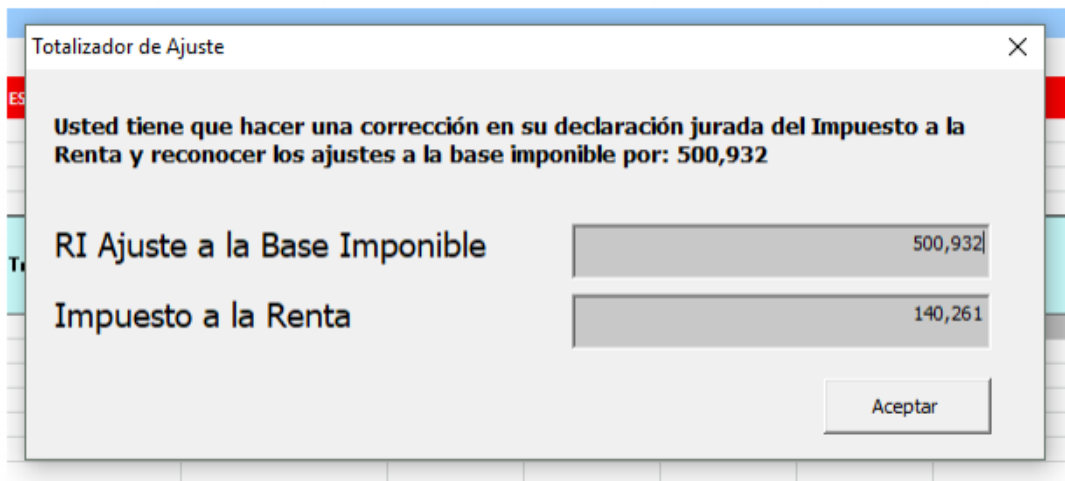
Totalizador de Ajuste

Usted tiene que hacer una corrección en su declaración jurada del Impuesto a la Renta y reconocer los ajustes a la base imponible por: 500,932

RI Ajuste a la Base Imponible 500,932

Impuesto a la Renta 140,261

Aceptar